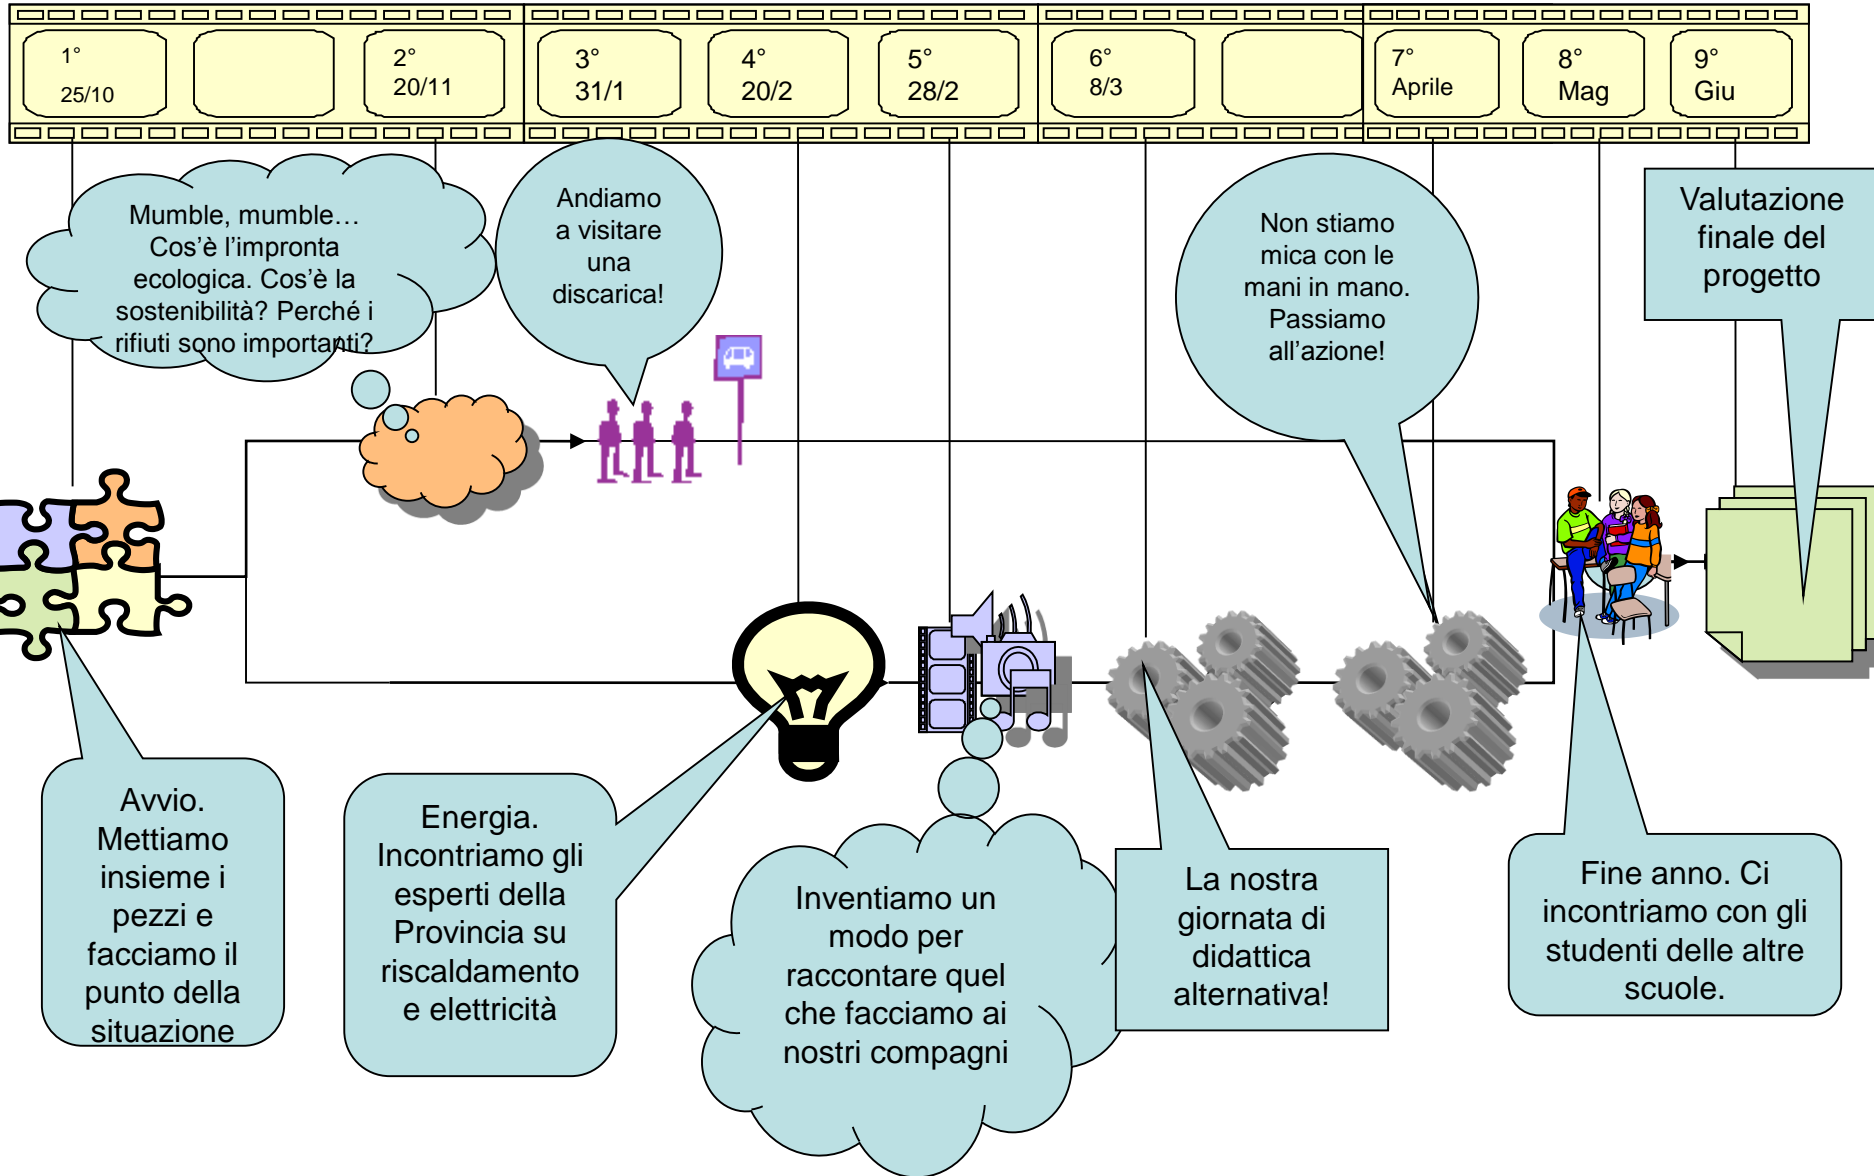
1°
25/10

2°
20/11

3°
31/1

4°
20/2

5°
28/2

6°
8/3

7°
Aprile

8°
Mag

9°
Giu

Mumble, mumble… Cos'è l'impronta ecologica. Cos'è la sostenibilità? Perché i rifiuti sono importanti?

Andiamo a visitare una discarica!

Non stiamo mica con le mani in mano. Passiamo all'azione!

Valutazione finale del progetto

Avvio. Mettiamo insieme i pezzi e facciamo il punto della situazione

Energia. Incontriamo gli esperti della Provincia su riscaldamento e elettricità

Inventiamo un modo per raccontare quel che facciamo ai nostri compagni

La nostra giornata di didattica alternativa!

Fine anno. Ci incontriamo con gli studenti delle altre scuole.